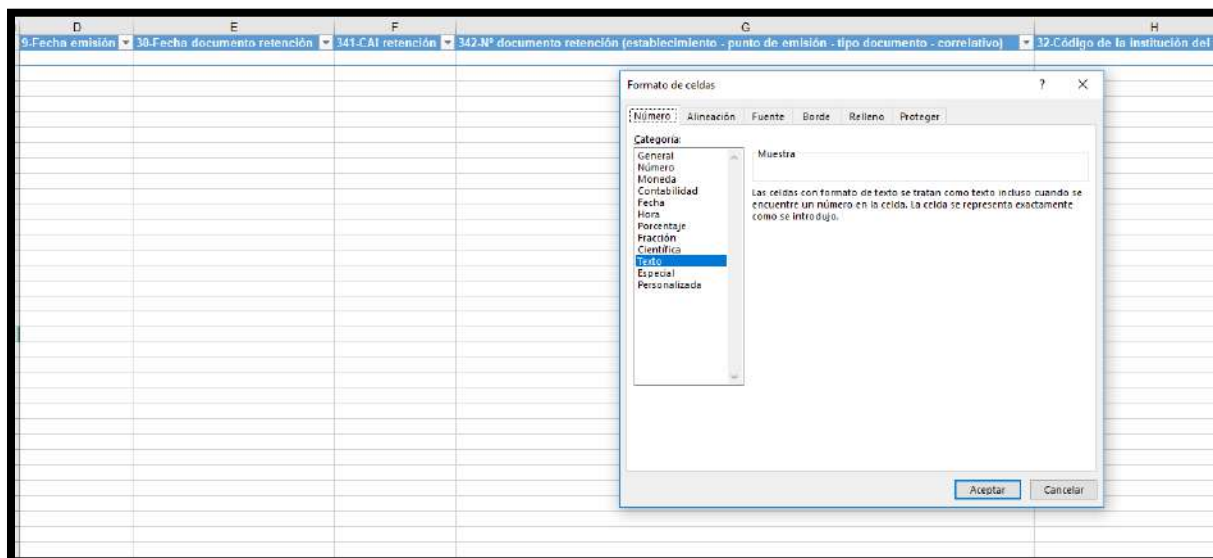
| D | E | F | G | H |
|---|---|---|---|---|
| 9-Fecha emisión | 30-Fecha documento retención | 341-CAI retención | 342-Nº documento retención (establecimiento - punto de emisión - tipo documento - correlativo) | 32-Código de la institución del |

Formato de celdas

? ×

Número Alineación Fuente Borde Relleno Proteger

Categoría:

General
Número
Moneda
Contabilidad
Fecha
Hora
Porcentaje
Fracción
Científica
Texto
Especial
Personalizada

Muestra

Las celdas con formato de texto se tratan como texto incluso cuando se encuentre un número en la celda. La celda se representa exactamente como se introdujo.

Aceptar Cancelar